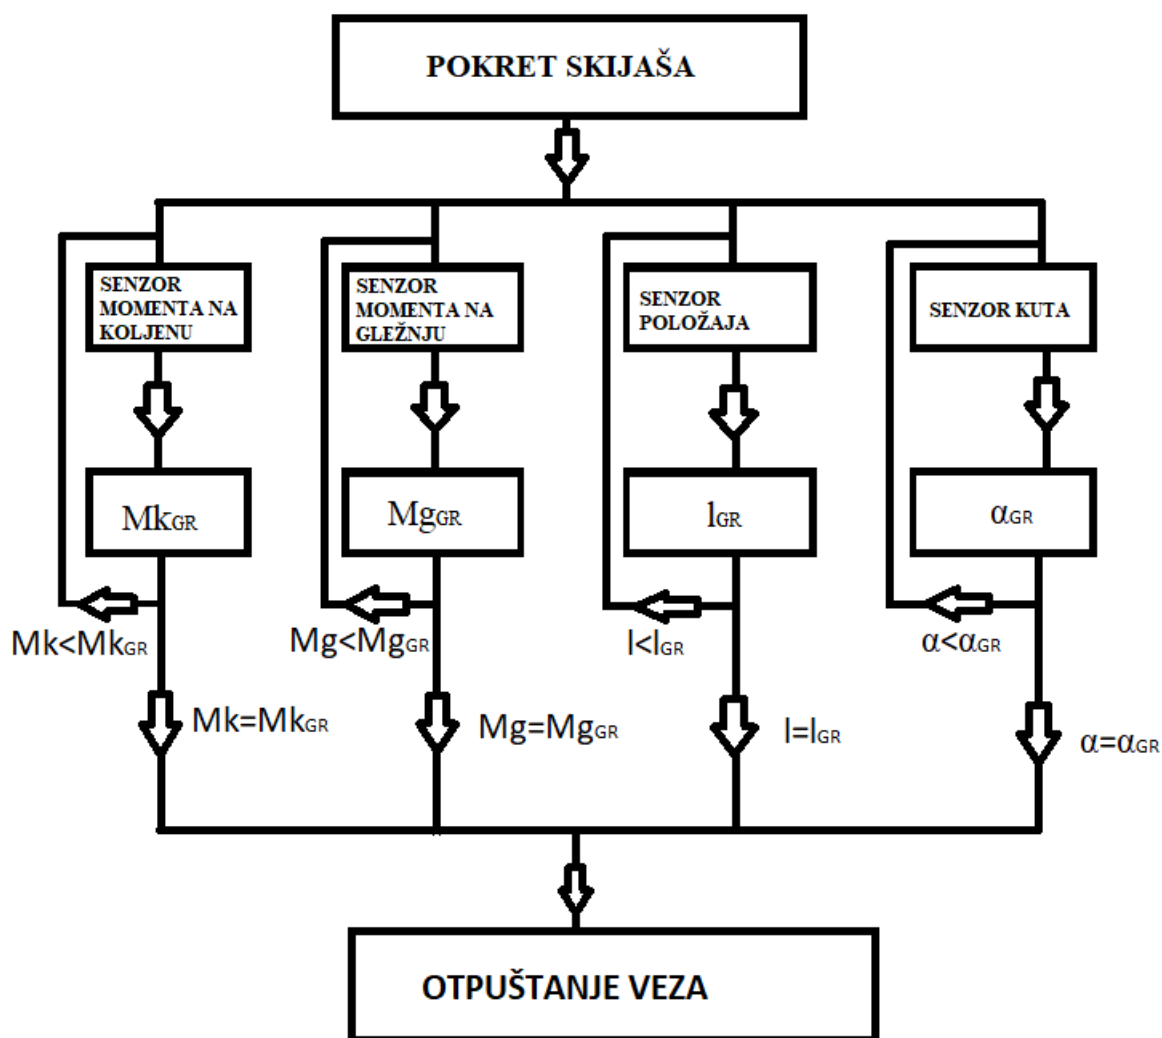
POKRET SKIJAŠA

SENZOR MOMENTA NA KOLJENU

SENZOR MOMENTA NA GLEŽNJU

SENZOR POLOŽAJA

SENZOR KUTA

$Mk_{GR}$

$Mg_{GR}$

$l_{GR}$

$\alpha_{GR}$

$Mk<Mk_{GR}$

$Mg<Mg_{GR}$

$l<l_{GR}$

$\alpha<\alpha_{GR}$

$Mk=Mk_{GR}$

$Mg=Mg_{GR}$

$l=l_{GR}$

$\alpha=\alpha_{GR}$

OTPUŠTANJE VEZA